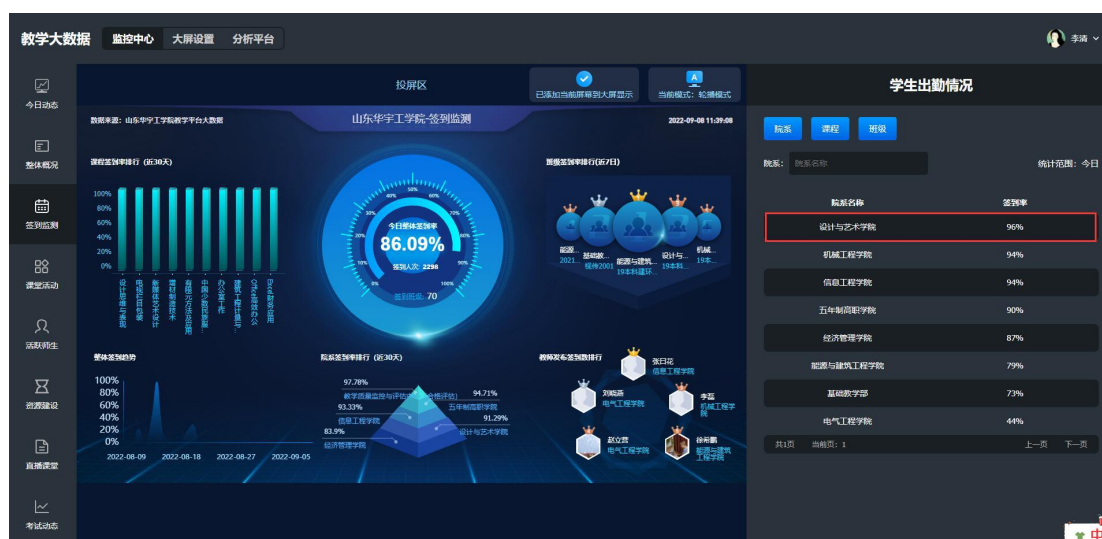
教学大数据 监控中心 大屏设置 分析平台

李清

今日动态
整体概况
签到监测
课堂活动
活跃师生
资源建设
直播课堂
考试动态

投屏区

已添加当前屏幕到大屏显示

当前模式：轮播模式

数据来源：山东华宇工学院教学平台大数据

山东华宇工学院-签到监测

2022-09-08 11:39:08

课程签到率排行（近30天）

100%
80%
60%
40%
20%
0%

设计思维与表现
电机拖动基础
新媒体艺术设计
灌材制造技术
有限元方法及应用
中国少数民族服...
办公室工作
建筑工程计量与...
CAD基础及办公
Excel财务应用

今日整体签到率
86.09%
签到人次：2296
签到班级：70

0% 10% 20% 30% 40% 50% 60% 70% 80% 90% 100%

班级签到排行(近7日)

能源... 2021...
基础教... 经济2001
能源与建筑... 19本制建环...
设计与... 19本科...
机械... 19本...

整体签到趋势

100%
80%
60%
40%
20%
0%

2022-08-09 2022-08-18 2022-08-27 2022-09-05

院系签到率排行（近30天）

97.78%
教学质量监控与评估中心（合格评估）
94.71%
五年制高职学院
93.33%
信息工程学院
91.29%
设计与艺术学院
83.9%
经济管理学院

教师发布签到数排行

张日花 信息工程学院
刘晓磊 电气工程学院
李磊 机械工程学院
赵立营 电气工程学院
徐彬鹏 能源与建筑工程学院

学生出勤情况

院系 课程 班级

院系： 院系名称

统计范围：今日

| 院系名称 | 签到率 |
|---|---|
| 设计与艺术学院 | 96% |
| 机械工程学院 | 94% |
| 信息工程学院 | 94% |
| 五年制高职学院 | 90% |
| 经济管理学院 | 87% |
| 能源与建筑工程学院 | 79% |
| 基础教学部 | 73% |
| 电气工程学院 | 44% |

共1页 当前页：1

上一页 下一页

中